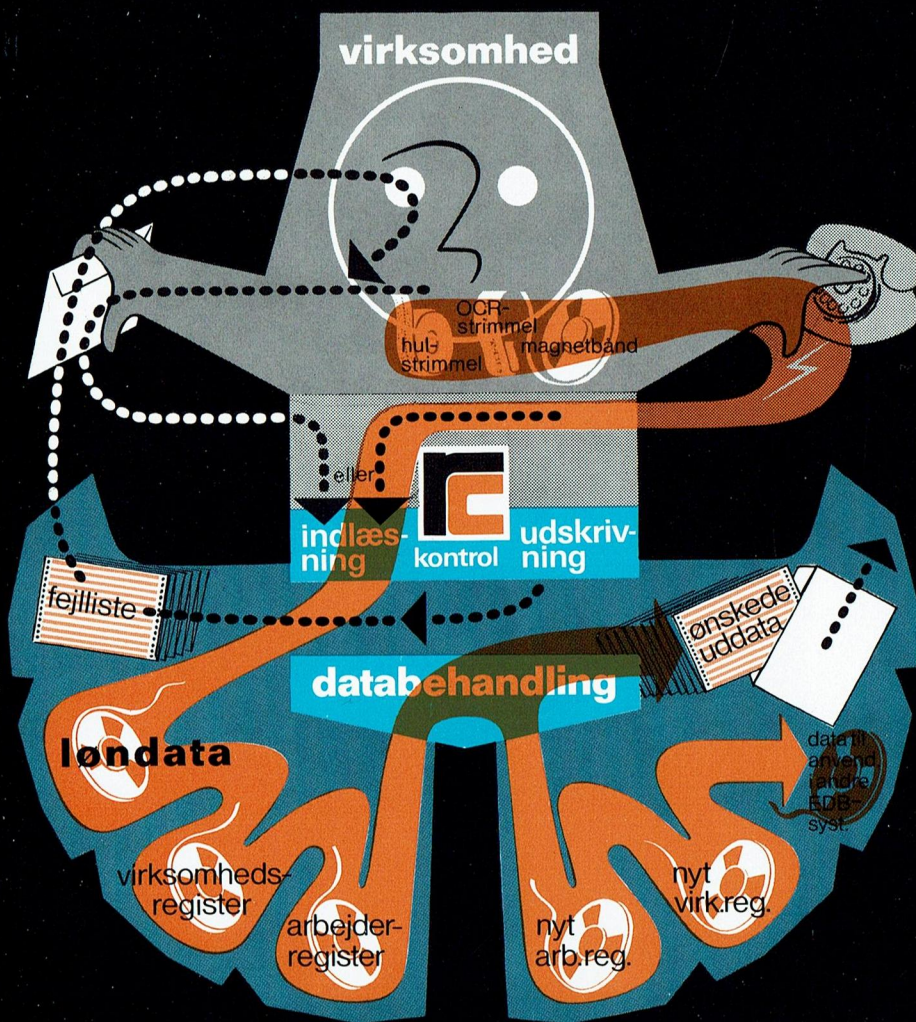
virksomhed

OCR-strimmel

hul-strimmel

magnetbånd

eller

indlæsning

kontrol

udskrivning

fejlliste

ønskede uddata

databehandling

løndata

data til anvend. i andre EDB-syst.

virksomhedsregister

arbejderregister

nyt arb.reg.

nyt virk.reg.